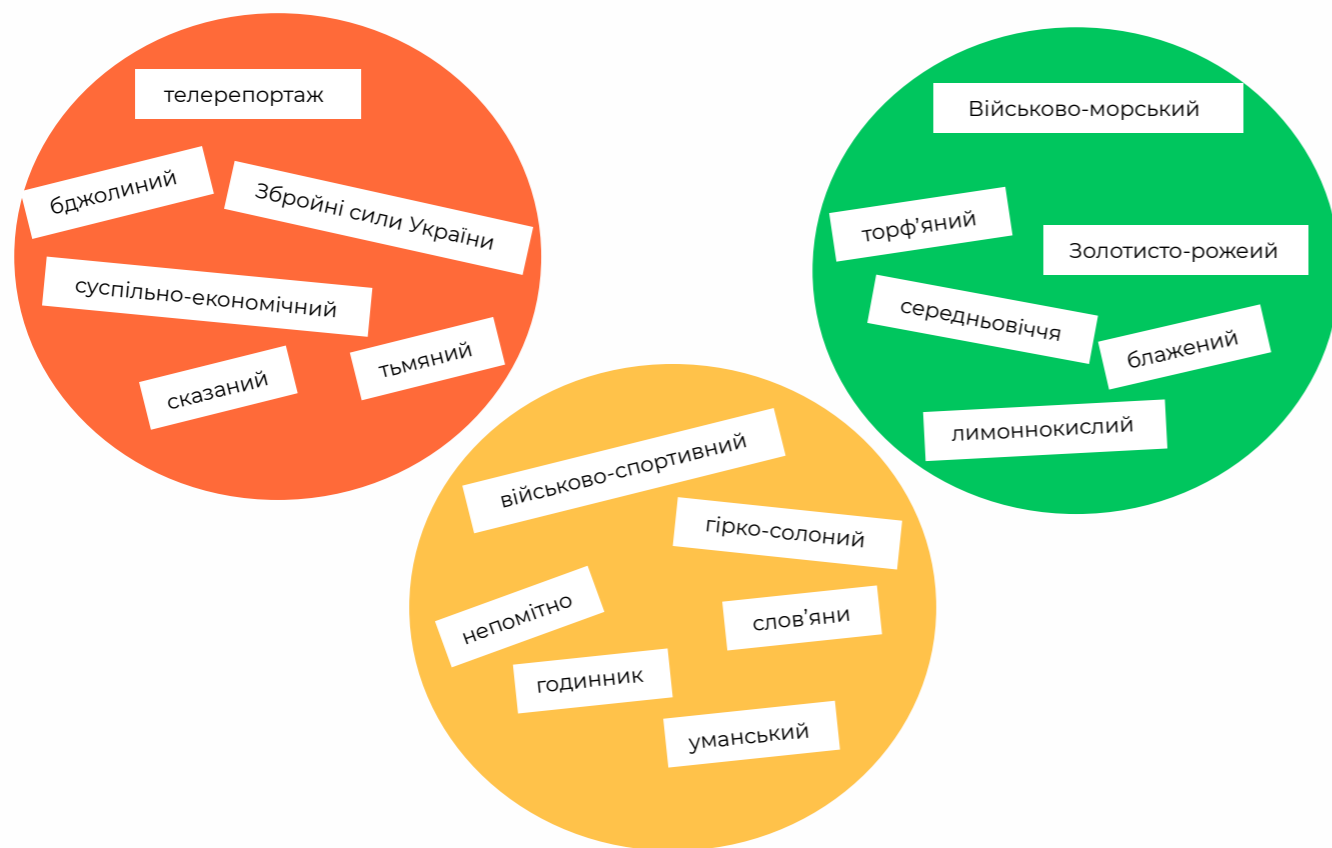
телерепортаж

бджолиний

Збройні сили України

суспільно-економічний

сказаний

тьмяний

Військово-морський

торф'яний

Золотисто-рожеий

середньовіччя

блажений

лимоннокислий

військово-спортивний

гірко-солоний

непомітно

слов'яни

годинник

уманський